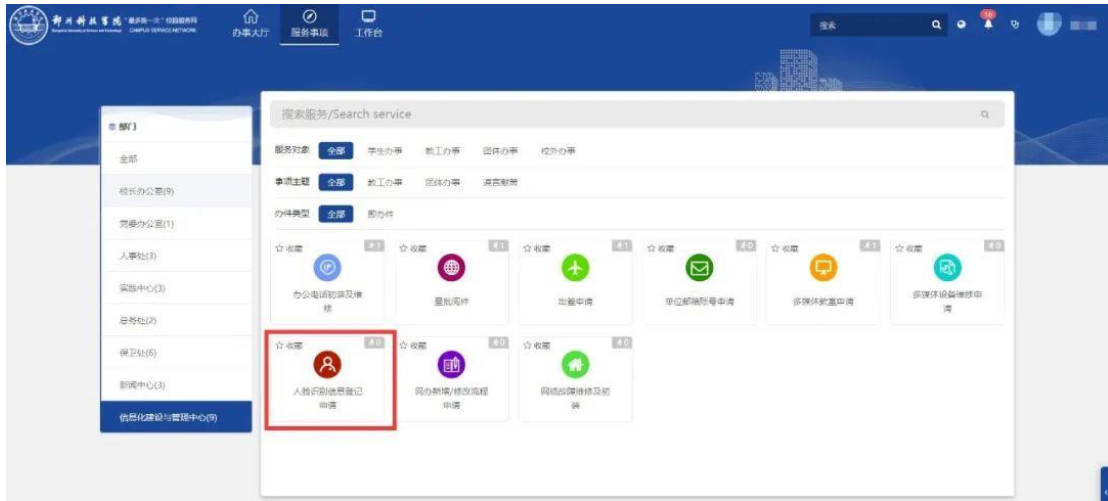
郑州科技学院 "最多跑一次" 校园服务网 CAMPUS SERVICE NETWORK

办事大厅 服务事项 工作台

搜索

部门

全部

校长办公室(9)

党委办公室(1)

人事处(3)

实践中心(3)

总务处(2)

保卫处(6)

新闻中心(3)

信息化建设与管理中心(9)

搜索服务/Search service

服务对象 全部 学生办事 教工办事 团体办事 校外办事

事项主题 全部 教工办事 团体办事 资质前期

办件类型 全部 即办件

☆ 收藏 办公电话初装及维修

☆ 收藏 呈批阅件

☆ 收藏 出差申请

☆ 收藏 单位邮箱账号申请

☆ 收藏 多媒体教室申请

☆ 收藏 多媒体设备维修申请

☆ 收藏 人脸识别信息登记申请

☆ 收藏 网办数据/修改流程申请

☆ 收藏 网络故障维修及初装